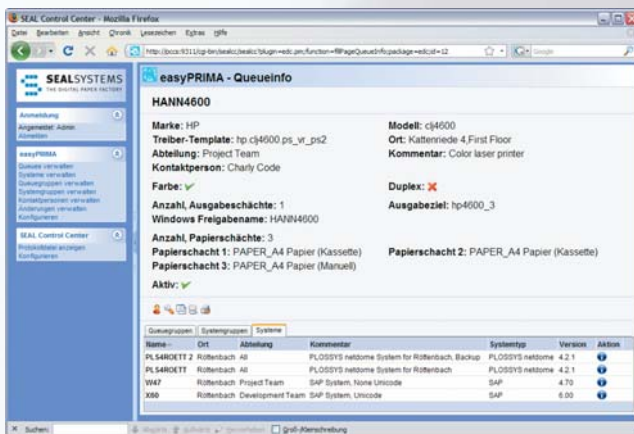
SEAL Control Center - Mozilla Firefox

Datei Bearbeiten Ansicht Chronik Lesezeichen Extras Hilfe

http://pccs:9311/cgi-bin/sealcc/sealcc?plugin=edic.pm;function=fillPageQueueInfo;package=edic;id=12

Google

SEALSYSTEMS
THE DIGITAL PAPER FACTORY

Anmeldung
Angemeldet: Admin
Abmelden

easyPRIMA
Queues verwalten
Systeme verwalten
Queuegruppen verwalten
Systemgruppen verwalten
Kontaktpersonen verwalten
Änderungen verwalten
Konfigurieren

SEAL Control Center
Protokolldatei anzeigen
Konfigurieren

easyPRIMA - Queueinfo

HANN4600

Marke: HP
Treiber-Template: hp.clj4600.ps_vr_ps2
Abteilung: Project Team
Kontaktperson: Charly Code

Modell: clj4600
Ort: Kattenriede 4,First Floor
Kommentar: Color laser printer

Farbe: ✔

Duplex: ✘

Anzahl, Ausgabeschächte: 1
Windows Freigabename: HANN4600

Ausgabeziel: hp4600_3

Anzahl, Papierschächte: 3
Papierschacht 1: PAPER_A4 Papier (Kassette)
Papierschacht 3: PAPER_A4 Papier (Manuell)

Papierschacht 2: PAPER_A4 Papier (Kassette)

Aktiv: ✔

Queuegruppen | Systemgruppen | Systeme

| Name | Ort | Abteilung | Kommentar | Systemtyp | Version | Aktion |
|---|---|---|---|---|---|---|
| PLS4ROETT 2 | Röttenbach | All | PLOSSYS netdome System for Röttenbach, Backup | PLOSSYS netdome | 4.2.1 | |
| PLS4ROETT | Röttenbach | All | PLOSSYS netdome System for Röttenbach | PLOSSYS netdome | 4.2.1 | |
| W47 | Röttenbach | Project Team | SAP System, None Unicode | SAP | 4.70 | |
| X60 | Röttenbach | Development Team | SAP System, Unicode | SAP | 6.00 | |

Suchen: | Abwärts | Aufwärts | Hervorheben | Groß-/Kleinschreibung